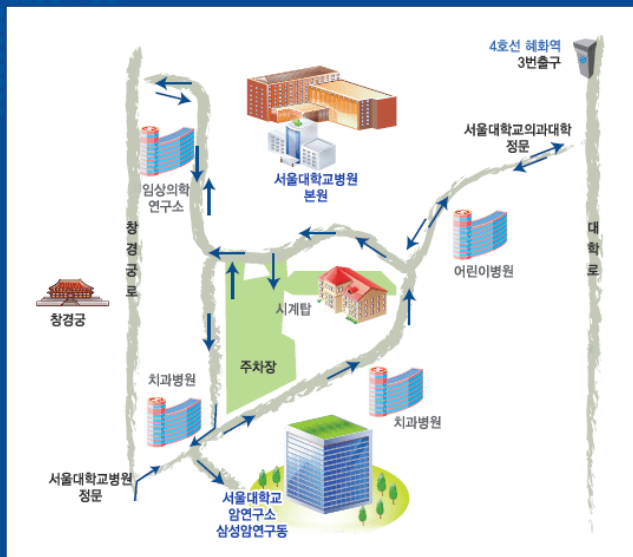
4호선 혜화역
3번출구

서울대학교의과대학
정문

서울대학교병원
본원

임상의학
연구소

창경궁로

대학로

어린이병원

창경궁

시계탑

주차장

치과병원

치과병원

서울대학교병원
정문

서울대학교
암연구소
삼성암연구동